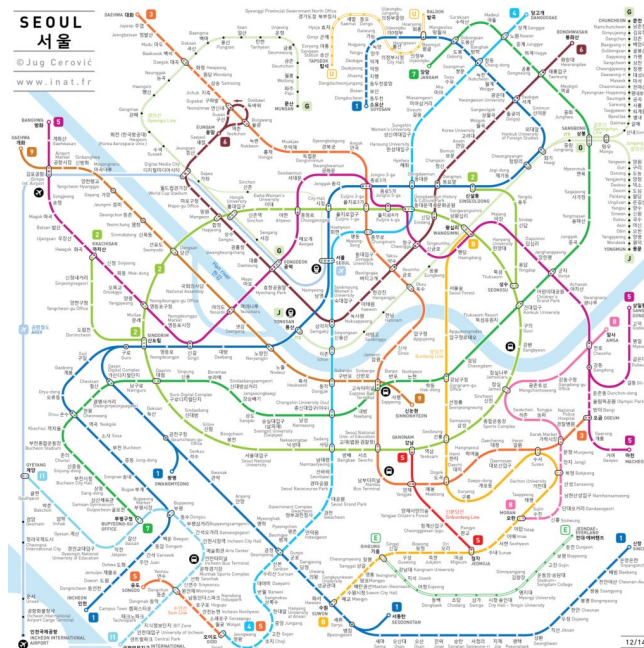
SEOUL
서울
© Jug Cerović
www.inat.fr

DAEHWA 대화
Gupabal 구파발
Jichuk 지축
Samsong 삼송
Wonheung 원흥
Wondang 원당
Hwajeong 화정
Daegok 대곡
Baekseok 백석
Madu 마두
Jeongbalsan 정발산
Juyeop 주엽
Tanhyeon 탄현
Ilsan 일산
Pungsan 풍산
Baengma 백마
Gongneung 곡산
Yeonsinnae 연신내
Bulgwang 불광
Dokbawi 독바위
Gusan 구산
Eungam 응암
Mangwon 망원
Hapjeong 합정
Hongik University 홍대입구
Sinchon 신촌
Ewha Womans University 이대
Ahyeon 아현
Chungjeongno 충정로
City Hall 시청
Seoul Station 서울역
Jonggak 종각
Jongno 3-ga 종로3가
Jongno 5-ga 종로5가
Dongdaemun 동대문
Euljiro 1-ga 을지로입구
Euljiro 3-ga 을지로3가
Euljiro 4-ga 을지로4가
Myeong-dong 명동
Hoehyeon 회현
Chungmuro 충무로
Dongguk University 동대입구
Yaksu 약수
Itaewon 이태원
Samgakji 삼각지
Yongsan 용산
Noryangjin 노량진
Yeouido 여의도
Yeongdeungpo 영등포
Dangsan 당산
Gimpo International Airport 김포공항
GIMPO AIRPORT
Magok 마곡
Balsan 발산
Hwagok 화곡
Kkachisan 까치산
Sindorim 신도림
Guro 구로
Gasan Digital Complex 가산디지털단지
Daerim 대림
Sillim 신림
Seoul National University 서울대입구
Nakseongdae 낙성대
Sadang 사당
Bangbae 방배
Seocho 서초
Gyodae 교대
Gangnam 강남
Yeoksam 역삼
Seolleung 선릉
Samseong 삼성
Sports Complex 종합운동장
Jamsil 잠실
Gangbyeon 강변
Konkuk University 건대입구
Wangsimni 왕십리
Seongsu 성수
Ttukseom 뚝섬
Hanyang University 한양대
Cheonho 천호
Gangdong 강동
Sangil-dong 상일동
Godeok 고덕
Amsa 암사
Suseo 수서
Bokjeong 복정
Moran 모란
Jeongja 정자
Seohyeon 서현
Yatap 야탑
Pangyo 판교
Yangjae 양재
Gwacheon 과천
Geumjeong 금정
Suwon 수원
Incheon 인천
Bupyeong 부평
Bucheon 부천
Songnae 송내
Bupyeong-gu Office 부평구청
Songdo 송도
Central Park 센트럴파크
Incheon International Airport 인천국제공항
INCHEON INTERNATIONAL AIRPORT
Cheongnyangni 청량리
Hoegi 회기
Seokgye 석계
Nowon 노원
Dobongsan 도봉산
Uijeongbu 의정부
Suyu 수유
Mia 미아
Gireum 길음
Hansung University 한성대입구
Hyehwa 혜화
Anam 안암
Korea University 고려대
Sangbong 상봉
Guri 구리
Namyangju 남양주
Bongeunsa 봉은사
Guryong 구룡
Daecheong 대청
Garak Market 가락시장
Ogeum 오금
Macheon 마천
Bundang Line
Shinbundang Line
Sinbundang Line
GYEONGUI-JUNGANG LINE
AREX
12/14